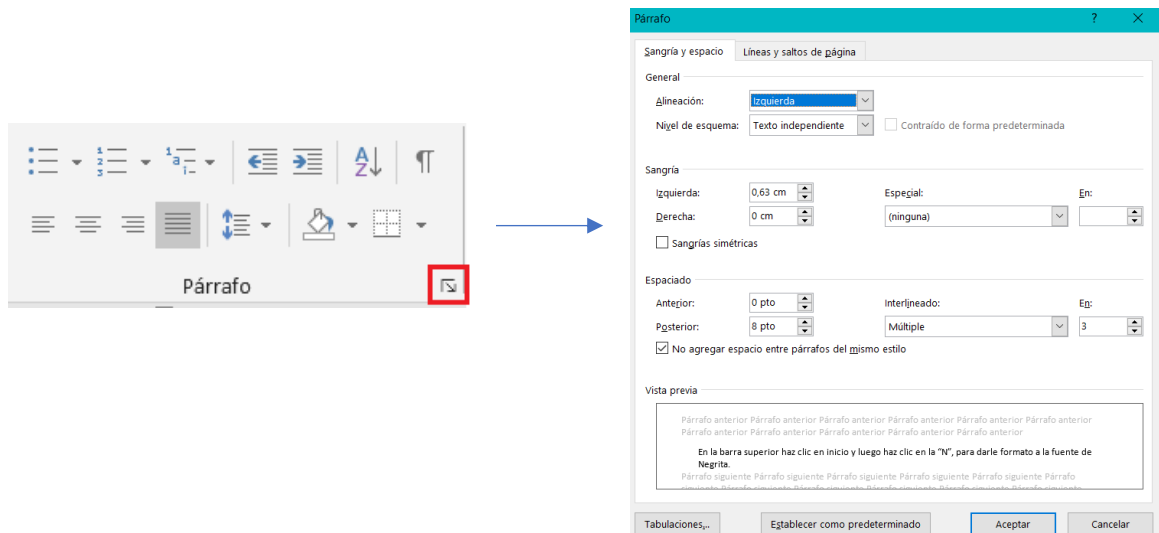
Párrafo

Párrafo

?

Sangría y espacio

Líneas y saltos de página

General

Alineación: Izquierda

Nivel de esquema: Texto independiente

Contraído de forma predeterminada

Sangría

Izquierda: 0,63 cm

Especial:

En:

Derecha: 0 cm

(ninguna)

Sangrías simétricas

Espaciado

Anterior: 0 pto

Interlineado:

En:

Posterior: 8 pto

Múltiple

3

No agregar espacio entre párrafos del mismo estilo

Vista previa

Párrafo anterior Párrafo anterior Párrafo anterior Párrafo anterior Párrafo anterior Párrafo anterior Párrafo anterior Párrafo anterior Párrafo anterior Párrafo anterior Párrafo anterior

En la barra superior haz clic en inicio y luego haz clic en la "N", para darle formato a la fuente de Negrita.

Párrafo siguiente Párrafo siguiente Párrafo siguiente Párrafo siguiente Párrafo siguiente Párrafo

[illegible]

Tabulaciones...

Establecer como predeterminado

Aceptar

Cancelar